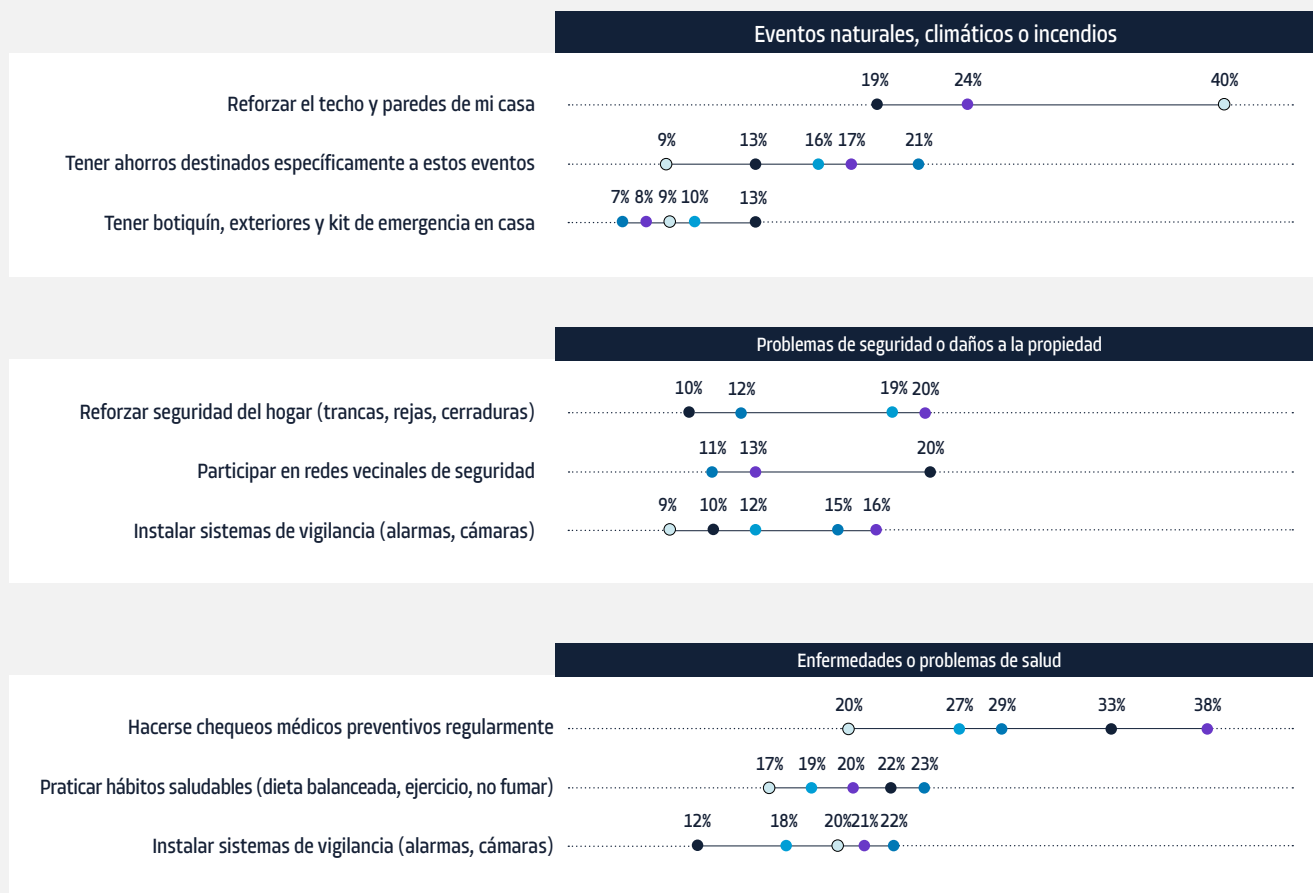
Eventos naturales, climáticos o incendios

Reforzar el techo y paredes de mi casa
19% 24% 40%

Tener ahorros destinados específicamente a estos eventos
9% 13% 16% 17% 21%

Tener botiquín, exteriores y kit de emergencia en casa
7% 8% 9% 10% 13%

Problemas de seguridad o daños a la propiedad

Reforzar seguridad del hogar (trancas, rejas, cerraduras)
10% 12% 19% 20%

Participar en redes vecinales de seguridad
11% 13% 20%

Instalar sistemas de vigilancia (alarmas, cámaras)
9% 10% 12% 15% 16%

Enfermedades o problemas de salud

Hacerse chequeos médicos preventivos regularmente
20% 27% 29% 33% 38%

Praticar hábitos saludables (dieta balanceada, ejercicio, no fumar)
17% 19% 20% 22% 23%

Instalar sistemas de vigilancia (alarmas, cámaras)
12% 18% 20% 21% 22%